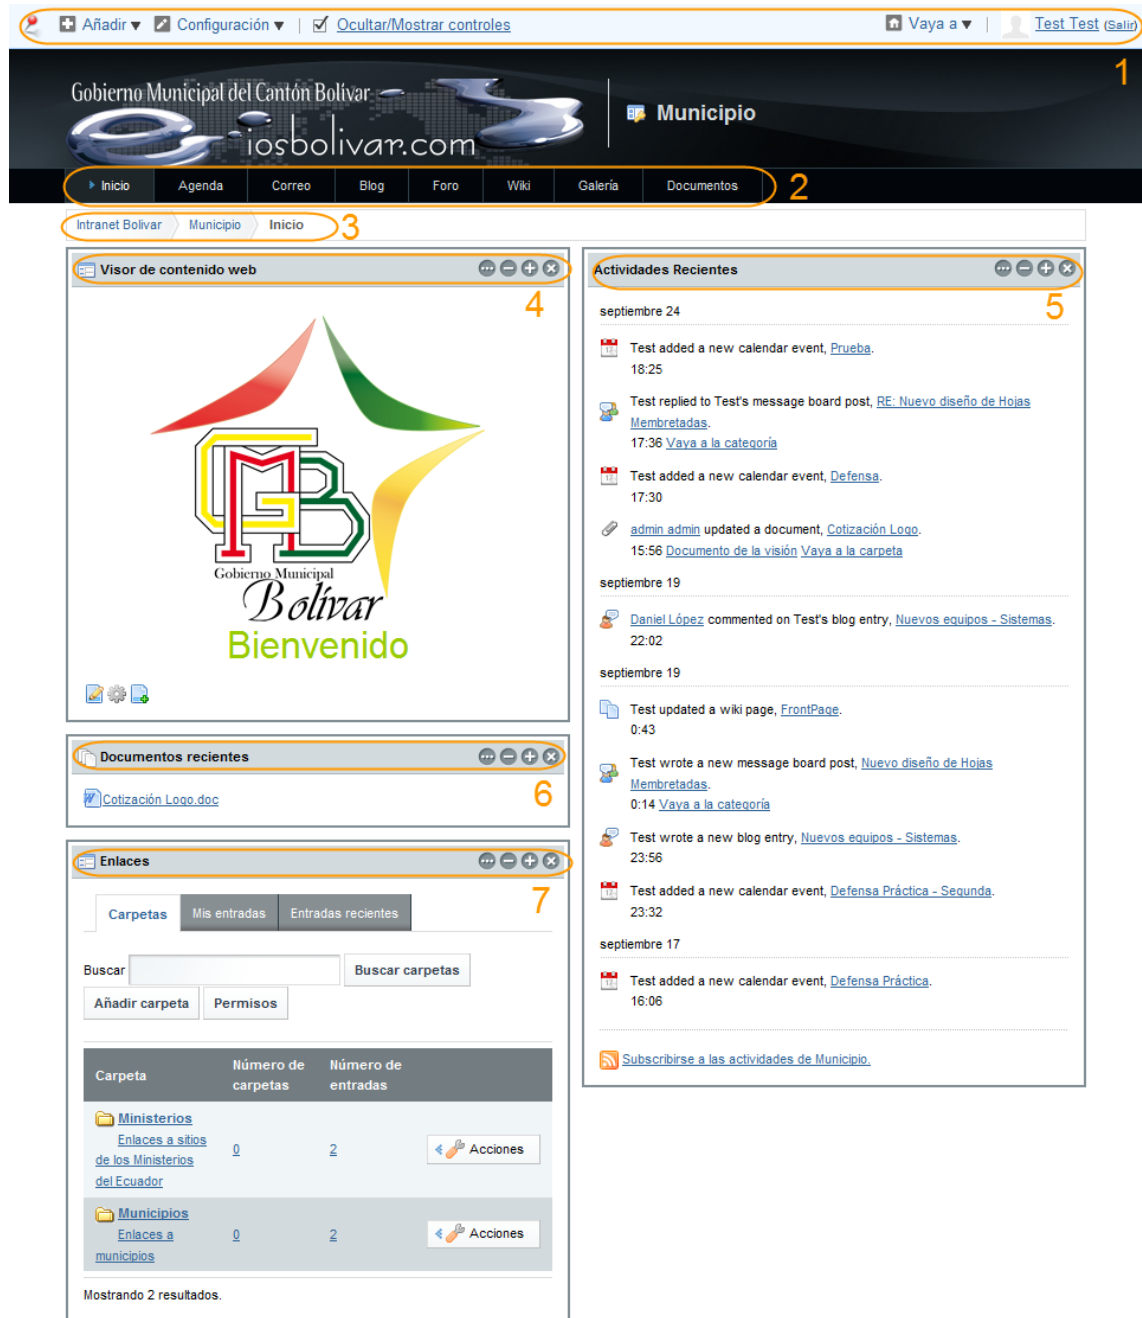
Añadir ▾ Configuración ▾ | Ocultar/Mostrar controles

Vaya a ▾ | Test Test (Salir)

1

Gobierno Municipal del Cantón Bolivar
iosbolivar.com

Municipio

Inicio | Agenda | Correo | Blog | Foro | Wiki | Galeria | Documentos

2

Intranet Bolivar | Municipio | Inicio

3

Visor de contenido web

4

Gobierno Municipal
Bolívar
Bienvenido

Documentos recientes

6

Cotización Logo.doc

Enlaces

7

Carpetas | Mis entradas | Entradas recientes

Buscar | Buscar carpetas

Añadir carpeta | Permisos

| Carpeta | Número de carpetas | Número de entradas | |
|---|---|---|---|
| Ministerios Enlaces a sitios de los Ministerios del Ecuador | 0 | 2 | Acciones |
| Municipios Enlaces a municipios | 0 | 2 | Acciones |

Mostrando 2 resultados.

Actividades Recientes

5

septiembre 24

Test added a new calendar event, Prueba.
18:25

Test replied to Test's message board post, RE: Nuevo diseño de Hojas Membretadas.
17:36 Vaya a la categoría

Test added a new calendar event, Defensa.
17:30

admin admin updated a document, Cotización Logo.
15:56 Documento de la visión Vaya a la carpeta

septiembre 19

Daniel López commented on Test's blog entry, Nuevos equipos - Sistemas.
22:02

septiembre 19

Test updated a wiki page, FrontPage.
0:43

Test wrote a new message board post, Nuevo diseño de Hojas Membretadas.
0:14 Vaya a la categoría

Test wrote a new blog entry, Nuevos equipos - Sistemas.
23:56

Test added a new calendar event, Defensa Práctica - Segunda.
23:32

septiembre 17

Test added a new calendar event, Defensa Práctica.
16:06

Subscribirse a las actividades de Municipio.